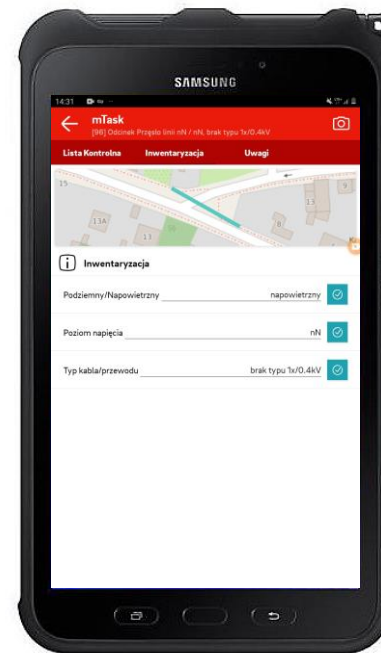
SAMSUNG

14:31

mTask

[98] Odcinek Przęsło linii nN / nN, brak typu 1x/0.4kV

Lista Kontrolna Inwentaryzacja Uwagi

15

13A

13

13

9

Inwentaryzacja

Podziemny/Napowietrzny napowietrzny

Poziom napięcia nN

Typ kabla/przewodu brak typu 1x/0.4kV